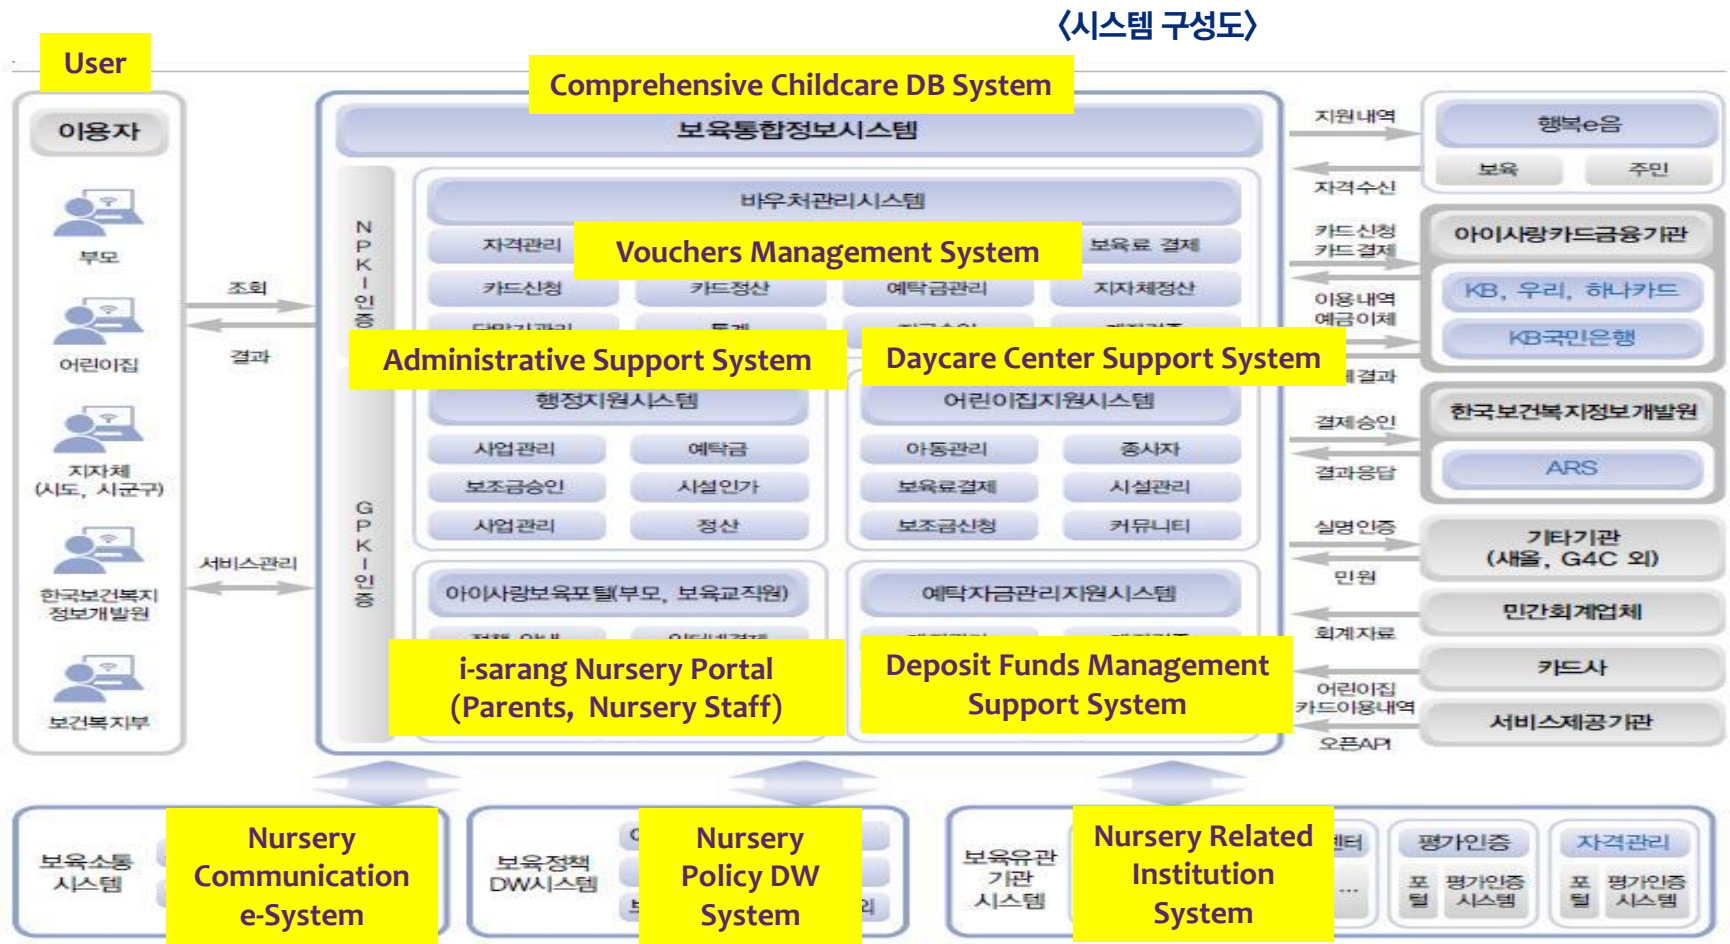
〈시스템 구성도〉

User

이용자

부모

어린이집

지자체
(시도, 시군구)

한국보건복지
정보개발원

보건복지부

조회

결과

서비스관리

Comprehensive Childcare DB System

보육통합정보시스템

NPKI 인증

GPKI 인증

바우처관리시스템

자격관리

Vouchers Management System

보육료 결제

카드신청

카드정산

예탁금관리

지자체정산

Administrative Support System

Daycare Center Support System

행정지원시스템

사업관리

예탁금

보조금승인

시설인가

사업관리

정산

어린이집지원시스템

아동관리

종사자

보육료결제

시설관리

보조금신청

커뮤니티

아이사랑보육포털(부모, 보육교직원)

i-sarang Nursery Portal
(Parents, Nursery Staff)

예탁자금관리지원시스템

Deposit Funds Management Support System

지원내역

자격수신

카드신청
카드결제

이용내역
예금이체

결과

결제승인

결과응답

실명인증

민원

회계자료

어린이집
카드이용내역

오픈API

행복e음

보육

주민

아이사랑카드금융기관

KB, 우리, 하나카드

KB국민은행

한국보건복지정보개발원

ARS

기타기관
(새올, G4C 외)

민간회계업체

카드사

서비스제공기관

보육소통
시스템

Nursery Communication e-System

보육정책
DW시스템

Nursery Policy DW System

보육유관
기관
시스템

Nursery Related Institution System

센터

...

평가인증

포털

평가인증
시스템

자격관리

포털

평가인증
시스템